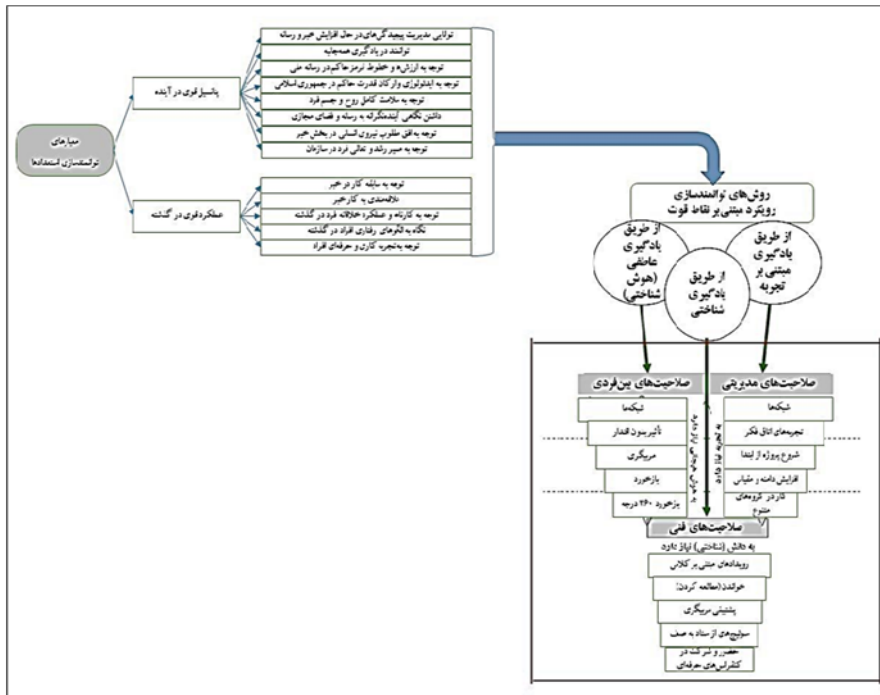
معیارهای توانمندسازی استعدادها

پتانسیل فرد در آینده

توانایی مدیریت پیچیدگی‌های در حال افزایش خبر و رسانه
توانمند در یادگیری همه‌جانبه
توجه به ارزش‌ها و خطوط قرمز حاکم در رسانه ملی
توجه به ایدئولوژی و ارکان قدرت حاکم در جمهوری اسلامی
توجه به سلامت کامل روح و جسم فرد
داشتن نگاهی آینده‌نگرانه به رسانه و فضای مجازی
توجه به افق مطلوب نیروی انسانی در بخش خبر
توجه به مسیر رشد و تعالی فرد در سازمان

عملکرد فرد در گذشته

توجه به سابقه کار در خبر
علاقه‌مندی به کار خبر
توجه به کارنامه و عملکرد خلاقانه فرد در گذشته
نگاه به الگوهای رفتاری افراد در گذشته
توجه به تجربه کاری و حرفه‌ای افراد

روش‌های توانمندسازی رویکرد مبتنی بر نقاط قوت

از طریق یادگیری عاطفی (هوش شناختی)
از طریق یادگیری شناختی
از طریق یادگیری مبتنی بر تجربه

صلاحیت‌های بین‌فردی
شبکه‌ها
تأثیرسوز اقتدار
مربیگری
بازخورد
بازخورد ۳۶۰ درجه

صلاحیت‌های مدیریتی
شبکه‌ها
تجربه‌های اتاق فکر
شروع پروژه از ابتدا
افزایش دامنه و مقیاس
کار در گروه‌های متنوع

به هوش هیجانی نیاز دارد
به تجربه نیاز دارد

صلاحیت‌های فنی
به دانش (شناختی) نیاز دارد
رویدادهای مبتنی بر کلاس
خواندن (مطالعه کردن)
پشتیبانی مربیگری
سولیچ‌های از ستاد به صف
حضور و شرکت در کنفرانس‌های حرفه‌ای